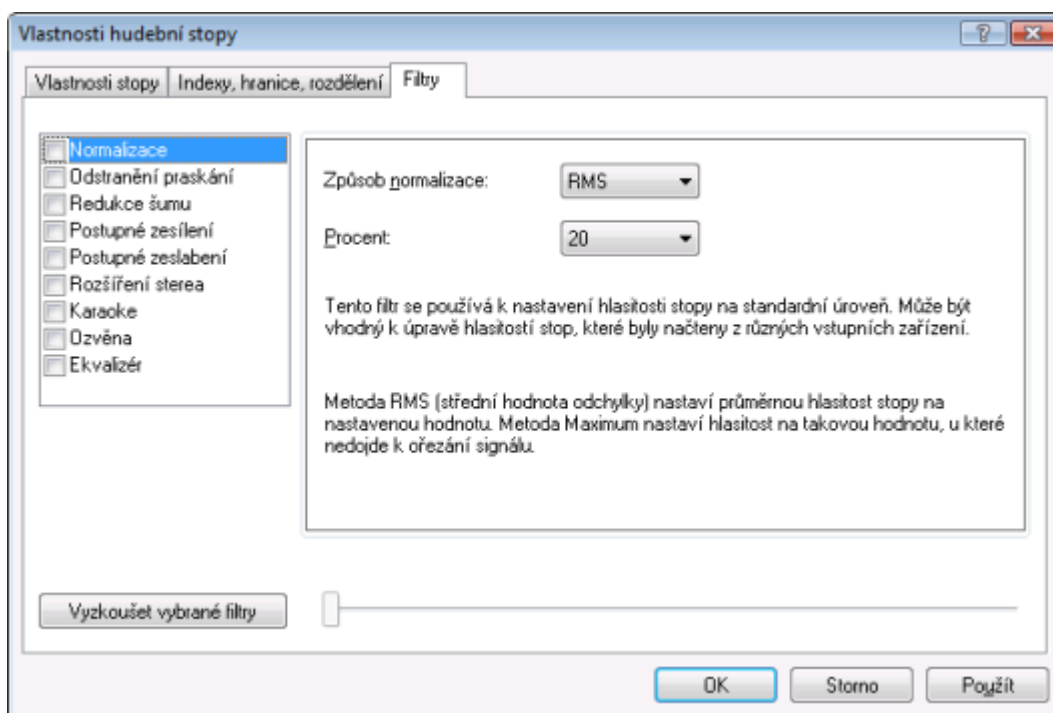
Vlastnosti hudební stopy

?

Vlastnosti stopy | Indexy, hranice, rozdělení | Filtry

Normalizace
Odstranění praskání
Redukce šumu
Postupné zesílení
Postupné zeslabení
Rozšíření sterea
Karaoke
Ozvěna
Ekvalizér

Způsob normalizace: RMS

Procent: 20

Tento filtr se používá k nastavení hlasitosti stopy na standardní úroveň. Může být vhodný k úpravě hlasitostí stop, které byly načteny z různých vstupních zařízení.

Metoda RMS (střední hodnota odchylky) nastaví průměrnou hlasitost stopy na nastavenou hodnotu. Metoda Maximum nastaví hlasitost na takovou hodnotu, u které nedojde k ořezání signálu.

Vyzkoušet vybrané filtry

OK | Storno | Použít